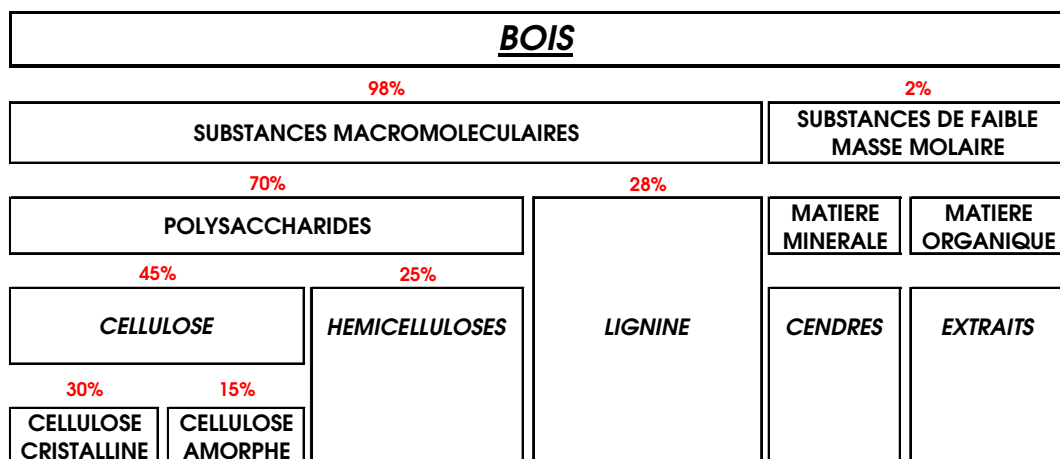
BOIS

98%

SUBSTANCES MACROMOLECULAIRES

2%

SUBSTANCES DE FAIBLE MASSE MOLAIRE

70%

POLYSACCHARIDES

28%

MATIERE MINERALE

MATIERE ORGANIQUE

45%

25%

CELLULOSE

HEMICELLULOSES

LIGNINE

CENDRES

EXTRAITS

30%

15%

CELLULOSE CRISTALLINE

CELLULOSE AMORPHE